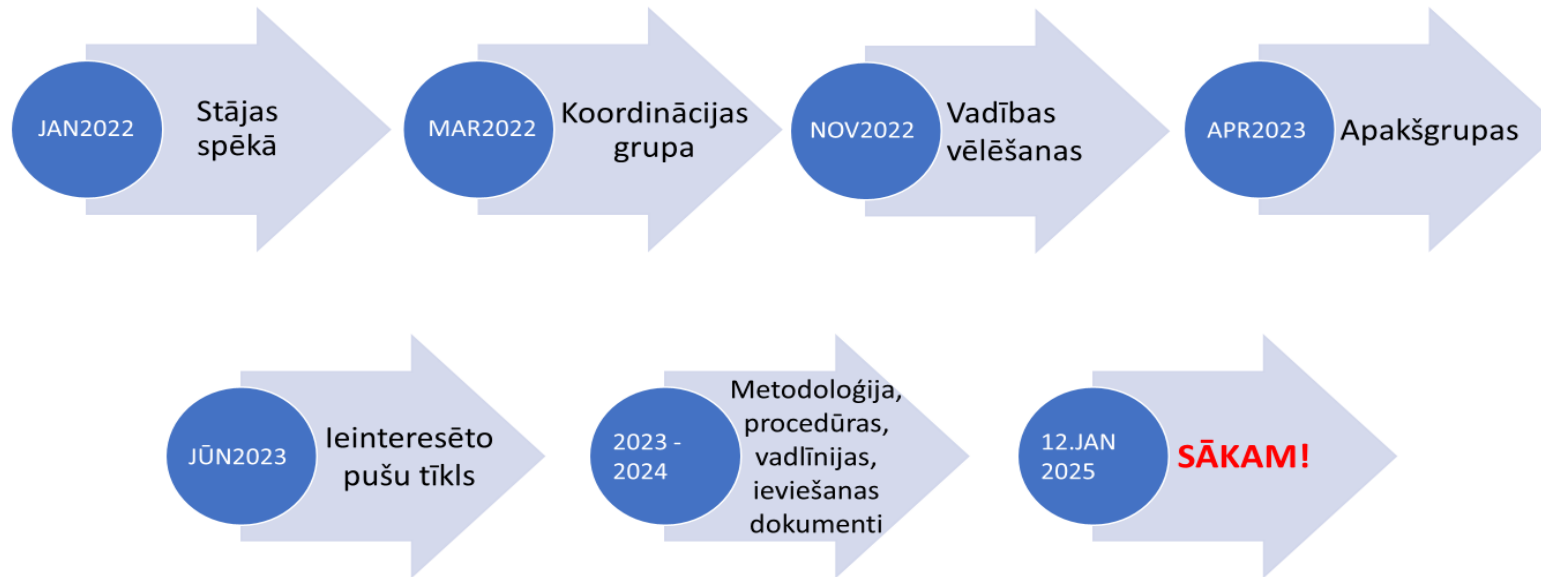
JAN2022

Stājas spēkā

MAR2022

Koordinācijas grupa

NOV2022

Vadības vēlēšanas

APR2023

Apakšgrupas

JŪN2023

Ieinteresēto pušu tīkls

2023 - 2024

Metodoloģija, procedūras, vadlīnijas, ieviešanas dokumenti

12.JAN 2025

SĀKAM!